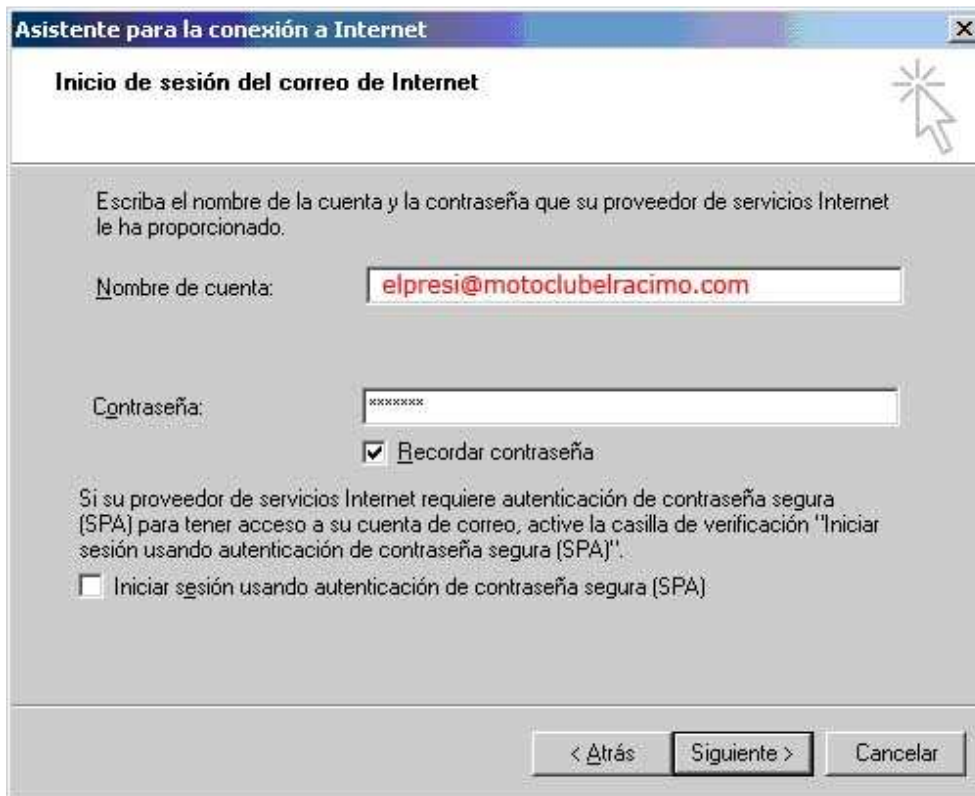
Asistente para la conexión a Internet

Inicio de sesión del correo de Internet

Escriba el nombre de la cuenta y la contraseña que su proveedor de servicios Internet le ha proporcionado.

Nombre de cuenta: elpresi@motoclubelracimo.com

Contraseña: *******

Recordar contraseña

Si su proveedor de servicios Internet requiere autenticación de contraseña segura (SPA) para tener acceso a su cuenta de correo, active la casilla de verificación "Iniciar sesión usando autenticación de contraseña segura (SPA)".

Iniciar sesión usando autenticación de contraseña segura (SPA)

< Atrás | Siguiente > | Cancelar